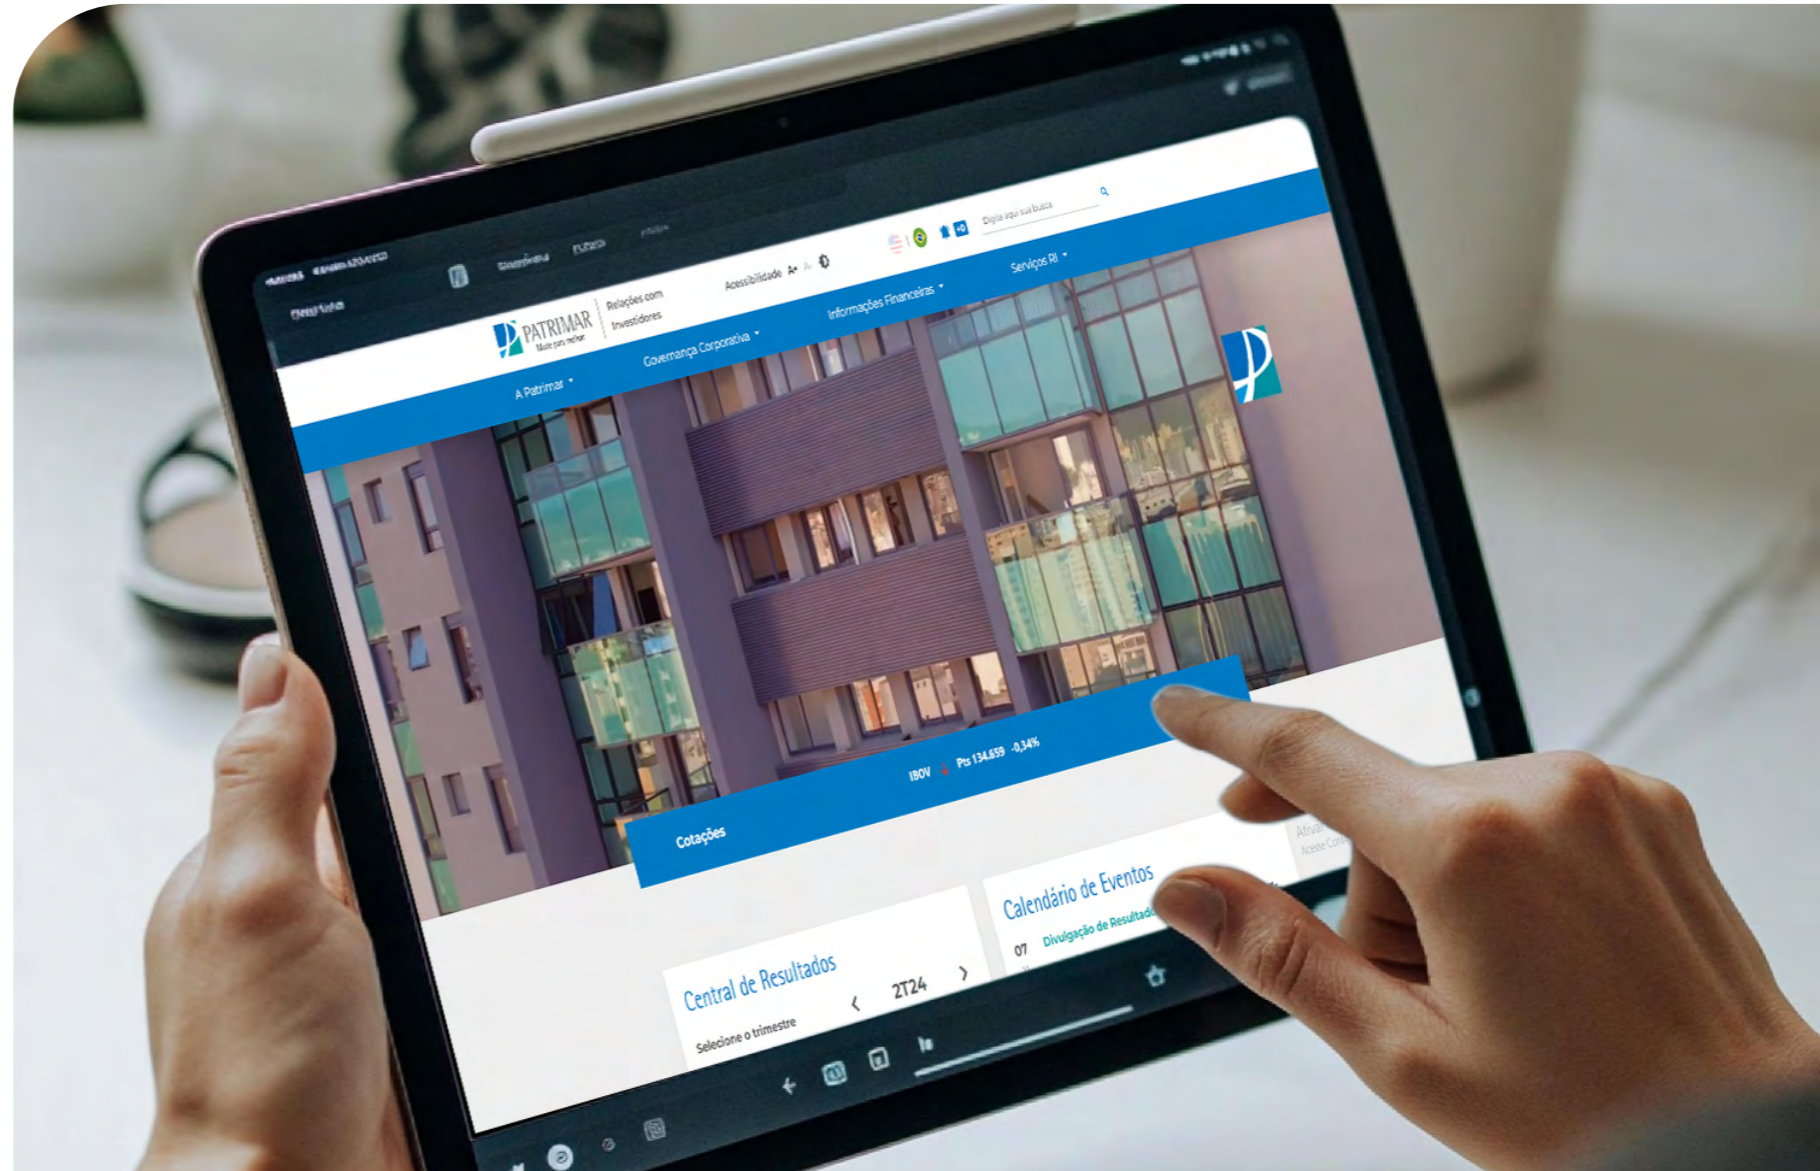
PATRIMAR
Muito para melhor
Relações com Investidores
Acessibilidade A+ A-
Digite aqui sua busca
A Patrimar ▾
Governança Corporativa ▾
Informações Financeiras ▾
Serviços RI ▾
IBOV Pts 134.659 -0,34%
Cotações
Calendário de Eventos
07 Divulgação de Resultado
Central de Resultados
Selecione o trimestre
‹ 2T24 ›